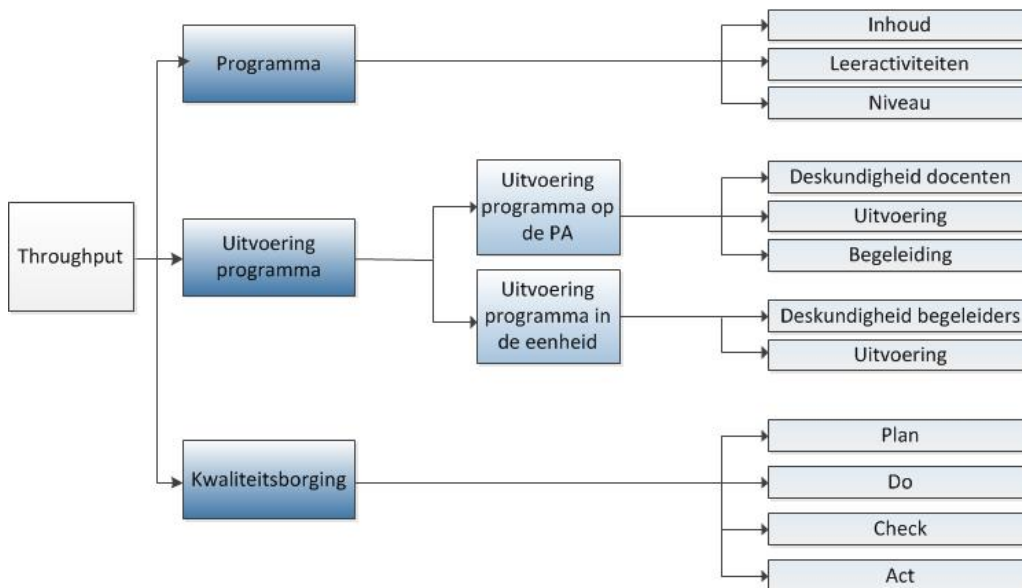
Throughput

Programma

Inhoud

Leeractiviteiten

Niveau

Uitvoering programma

Uitvoering programma op de PA

Deskundigheid docenten

Uitvoering

Begeleiding

Uitvoering programma in de eenheid

Deskundigheid begeleiders

Uitvoering

Kwaliteitsborging

Plan

Do

Check

Act